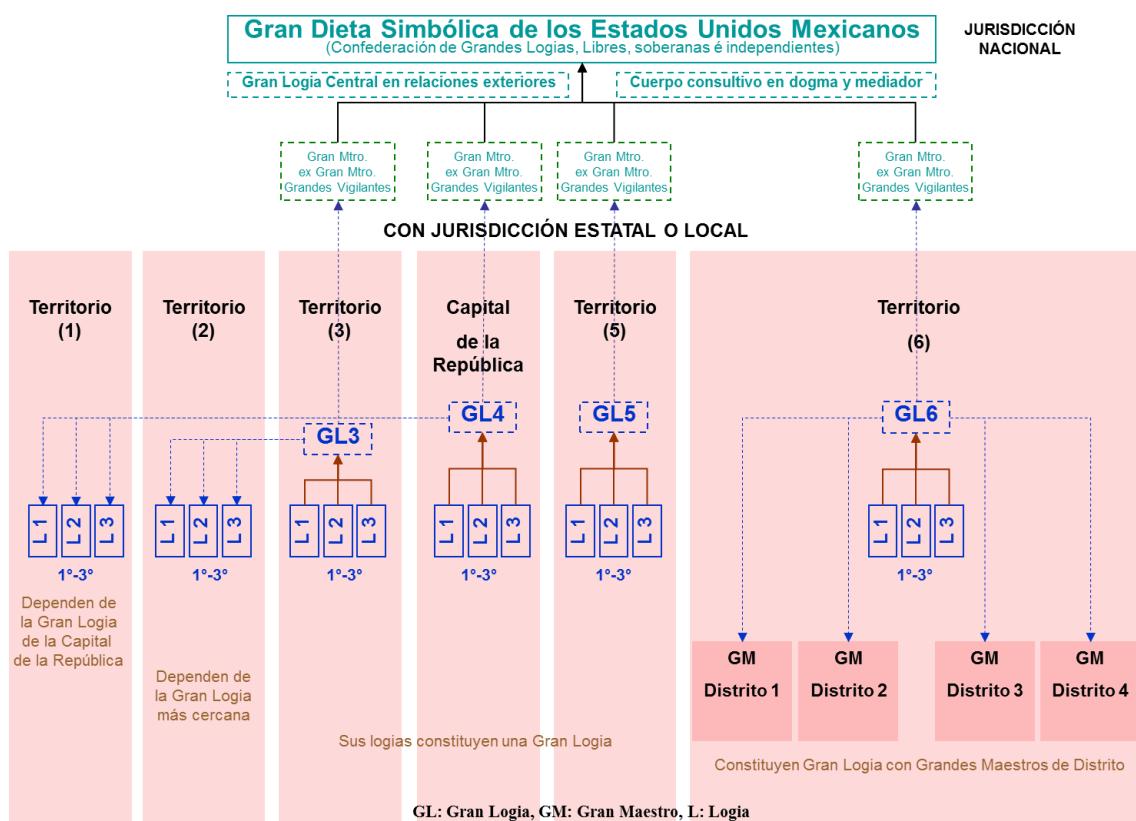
Gran Dieta Simbólica de los Estados Unidos Mexicanos
(Confederación de Grandes Logias, Libres, soberanas é independientes)

JURISDICCIÓN NACIONAL

Gran Logia Central en relaciones exteriores

Cuerpo consultivo en dogma y mediador

Gran Mtro.
ex Gran Mtro.
Grandes Vigilantes

Gran Mtro.
ex Gran Mtro.
Grandes Vigilantes

Gran Mtro.
ex Gran Mtro.
Grandes Vigilantes

Gran Mtro.
ex Gran Mtro.
Grandes Vigilantes

CON JURISDICCIÓN ESTATAL O LOCAL

Territorio (1)

Territorio (2)

Territorio (3)

Capital de la República

Territorio (5)

Territorio (6)

GL3

GL4

GL5

GL6

L 1 L 2 L 3
1°-3°
Dependen de la Gran Logia de la Capital de la República

L 1 L 2 L 3
1°-3°
Dependen de la Gran Logia más cercana

L 1 L 2 L 3
1°-3°

L 1 L 2 L 3
1°-3°

L 1 L 2 L 3
1°-3°

L 1 L 2 L 3
1°-3°

Sus logias constituyen una Gran Logia

GM Distrito 1

GM Distrito 2

GM Distrito 3

GM Distrito 4

Constituyen Gran Logia con Grandes Maestros de Distrito

GL: Gran Logia, GM: Gran Maestro, L: Logia